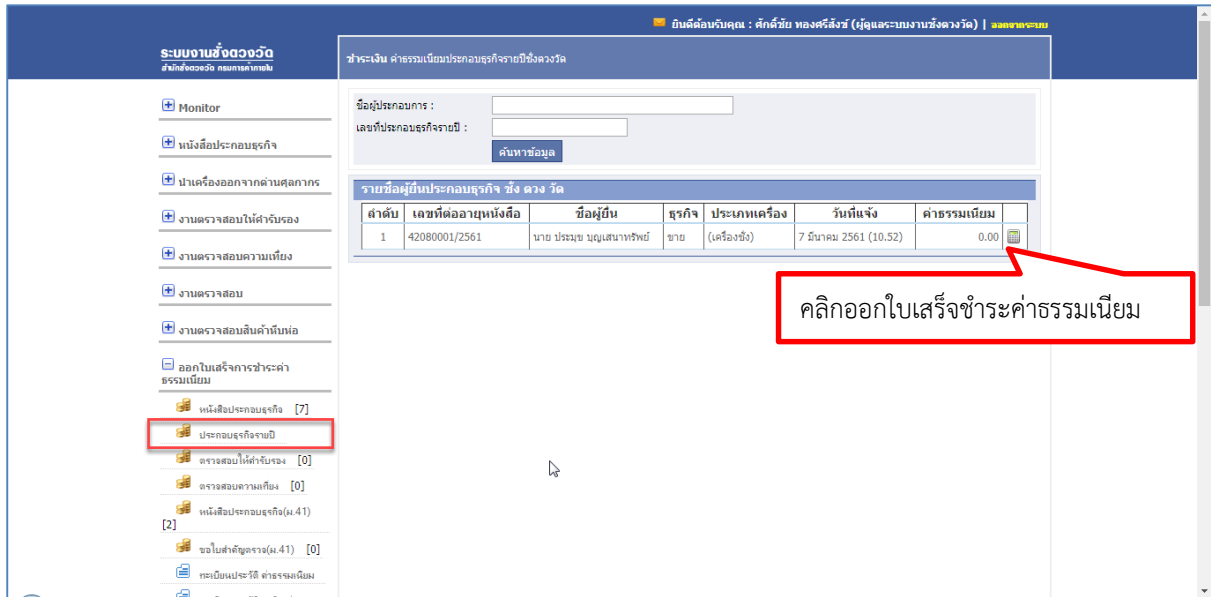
ยินดีต้อนรับคุณ : ศักดิ์ชัย ทองศรีสังข์ (ผู้ดูแลระบบงานชั่งตวงวัด) | ออกจากระบบ

ระบบงานชั่งตวงวัด
สำนักชั่งตวงวัด กรมการค้าภายใน

ชำระเงิน ค่าธรรมเนียมประกอบธุรกิจรายปีชั่งตวงวัด

Monitor

หนังสือประกอบธุรกิจ

นำเครื่องออกจากด่านศุลกากร

งานตรวจสอบให้คำรับรอง

งานตรวจสอบความเที่ยง

งานตรวจสอบ

งานตรวจสอบสินค้าหีบห่อ

ออกใบเสร็จการชำระค่าธรรมเนียม

หนังสือประกอบธุรกิจ [7]

ประกอบธุรกิจรายปี

ตรวจสอบให้คำรับรอง [0]

ตรวจสอบความเที่ยง [0]

หนังสือประกอบธุรกิจ(ม.41) [2]

ขอใบสำคัญตรวจ(ม.41) [0]

ทะเบียนประวัติ ค่าธรรมเนียม

ชื่อผู้ประกอบการ :
เลขที่ประกอบธุรกิจรายปี :
ค้นหาข้อมูล

รายชื่อผู้ยื่นประกอบธุรกิจ ชั่ง ตวง วัด

| ลำดับ | เลขที่ต่ออายุหนังสือ | ชื่อผู้ยื่น | ธุรกิจ | ประเภทเครื่อง | วันที่แจ้ง | ค่าธรรมเนียม | |
|---|---|---|---|---|---|---|---|
| 1 | 42080001/2561 | นาย ประมุข บุญเสนาทรัพย์ | ขาย | (เครื่องชั่ง) | 7 มีนาคม 2561 (10.52) | 0.00 | |

คลิกออกใบเสร็จชำระค่าธรรมเนียม